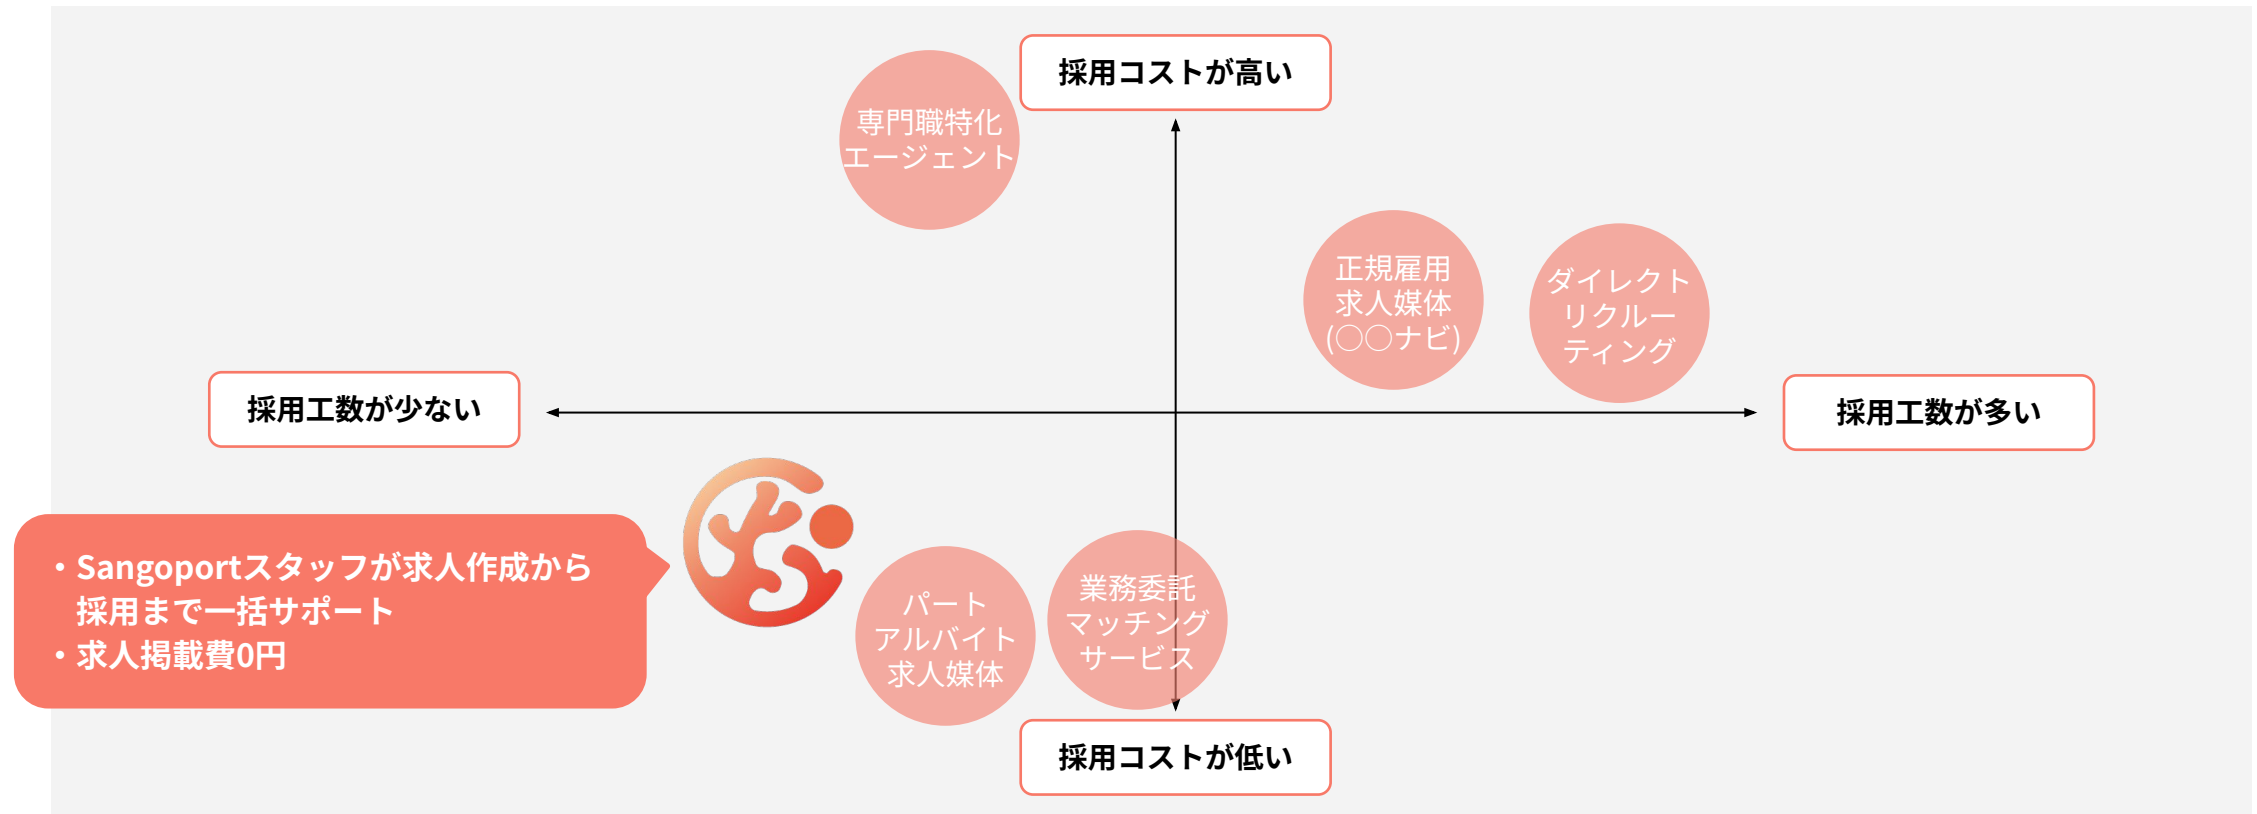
採用コストが高い

専門職特化
エージェント

正規雇用
求人媒体
(〇〇ナビ)

ダイレクト
リクルー
ティング

採用工数が少ない

採用工数が多い

・Sangoportスタッフが求人作成から
採用まで一括サポート
・求人掲載費0円

パート
アルバイト
求人媒体

業務委託
マッチング
サービス

採用コストが低い